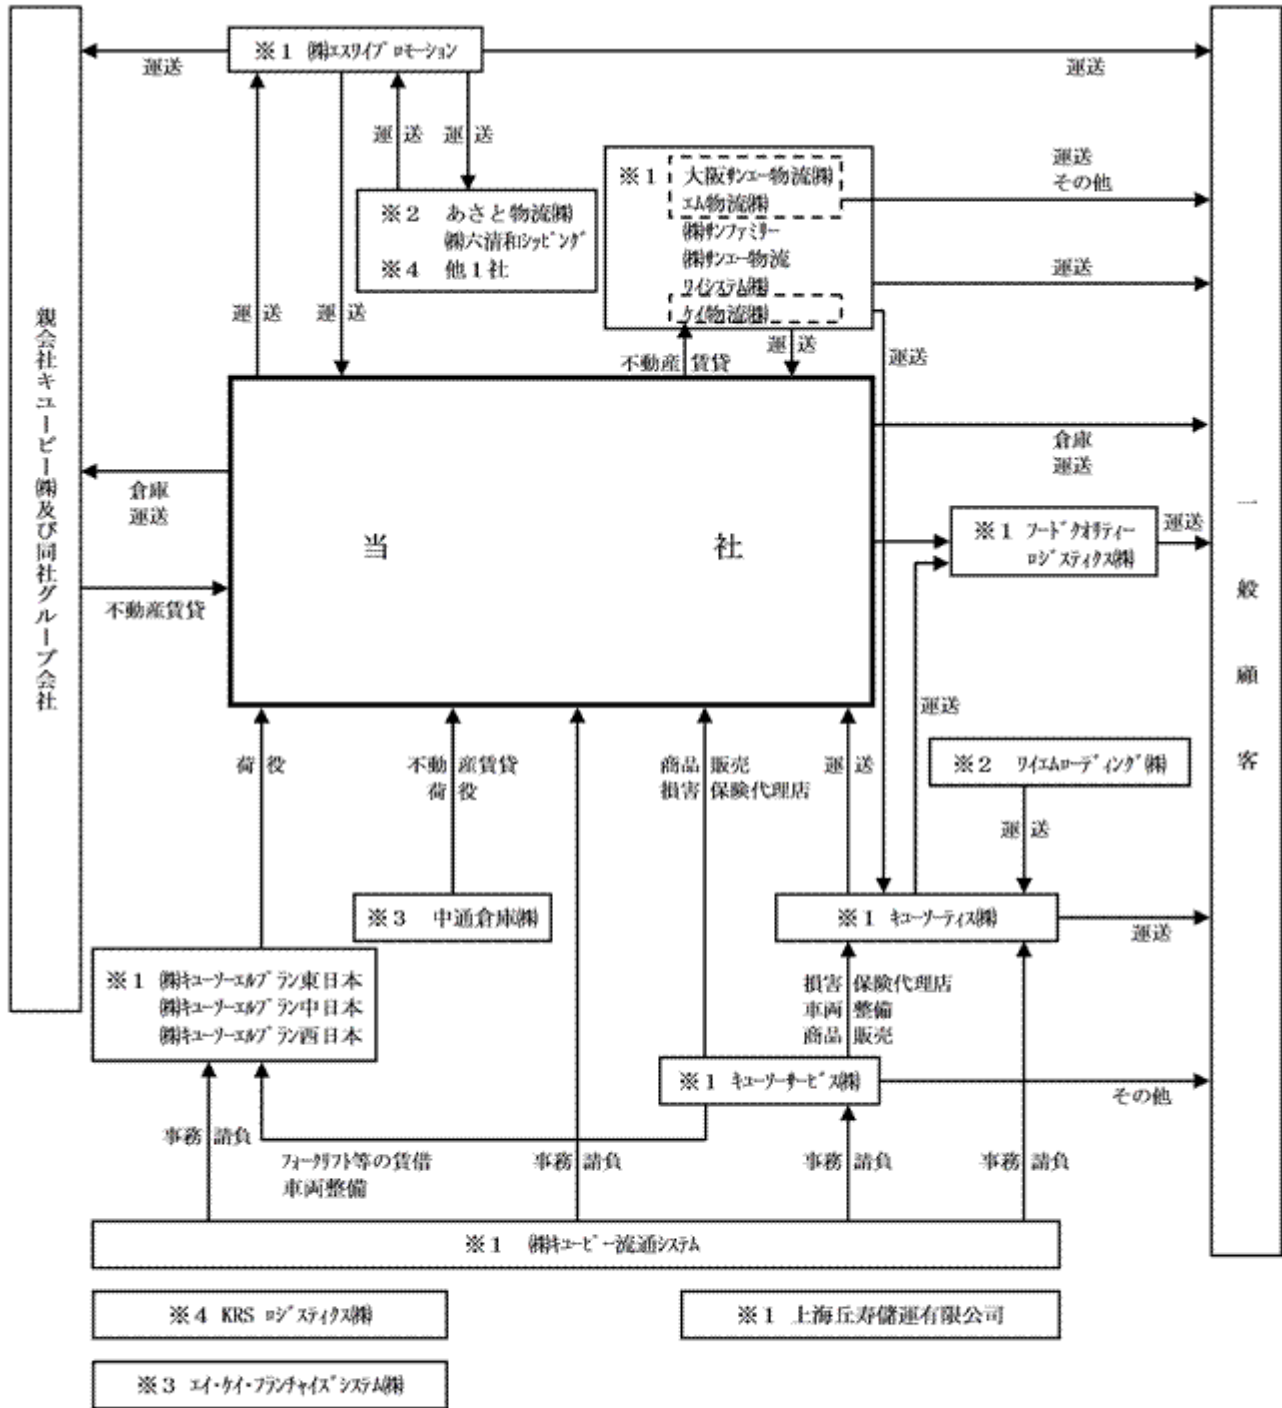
※１ ㈱エスワイプロモーション

運送

運送

運送 運送

※２ あさと物流㈱
㈱六清和シッピング
※４ 他１社

※１ 大阪サンエー物流㈱
エム物流㈱
㈱サンファミリー
㈱サンエー物流
ワイシステム㈱
ケイ物流㈱

運送
その他

運送

運送 運送

不動産賃貸

運送

運送

親会社キユーピー㈱及び同社グループ会社

倉庫
運送

当 社

倉庫
運送

※１ フードクオリティーロジスティクス㈱

運送

一般顧客

不動産賃貸

運送

荷役

不動産賃貸
荷役

商品販売
損害保険代理店

運送

※２ ワイエムローディング㈱

運送

※３ 中通倉庫㈱

※１ キユーソーティス㈱

運送

※１ ㈱キユーソーエルプラン東日本
㈱キユーソーエルプラン中日本
㈱キユーソーエルプラン西日本

損害保険代理店
車両整備
商品販売

※１ キユーソーサービス㈱

その他

事務請負

フォークリフト等の賃借
車両整備

事務請負

事務請負

事務請負

※１ ㈱キユーピー流通システム

※４ KRS ロジスティクス㈱

※１ 上海丘寿儲運有限公司

※３ エイ・ケイ・フランチャイズシステム㈱